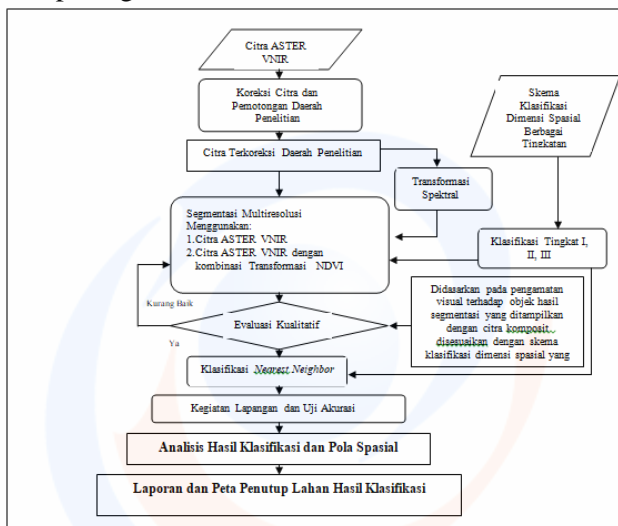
Citra ASTER VNIR

Koreksi Citra dan Pemotongan Daerah Penelitian

Skema Klasifikasi Dimensi Spasial Berbagai Tinekatan

Citra Terkoreksi Daerah Penelitian

Transformasi Spektral

Segmentasi Multiresolusi Menggunakan:
1.Citra ASTER VNIR
2.Citra ASTER VNIR dengan kombinasi Transformasi NDVI

Klasifikasi Tingkat I, II, III

Didasarkan pada pengamatan visual terhadap objek hasil segmentasi yang ditampilkan dengan citra komposit, disesuaikan dengan skema klasifikasi dimensi spasial yang

Kurang Baik

Evaluasi Kualitatif

Ya

Klasifikasi Nearest Neighbor

Kegiatan Lapangan dan Uji Akurasi

Analisis Hasil Klasifikasi dan Pola Spasial

Laporan dan Peta Penutup Lahan Hasil Klasifikasi